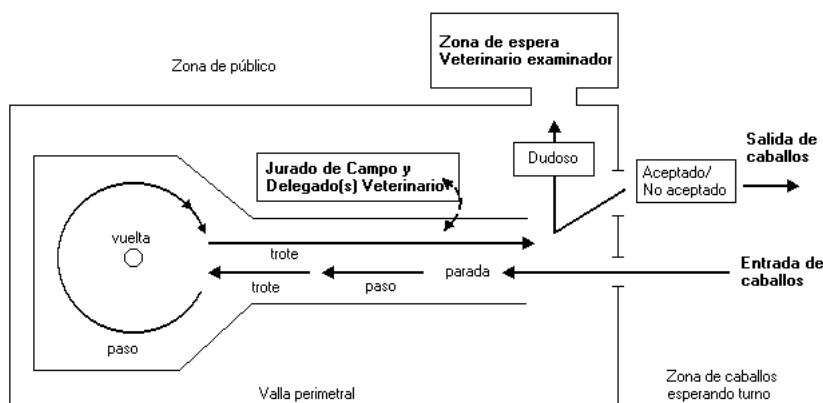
Zona de espera Veterinario examinador

Zona de público

Jurado de Campo y Delegado(s) Veterinario

Dudoso

Aceptado/ No aceptado

Salida de caballos

vuelta

trote

trote

paso

parada

Entrada de caballos

paso

Valla perimetral

Zona de caballos esperando turno